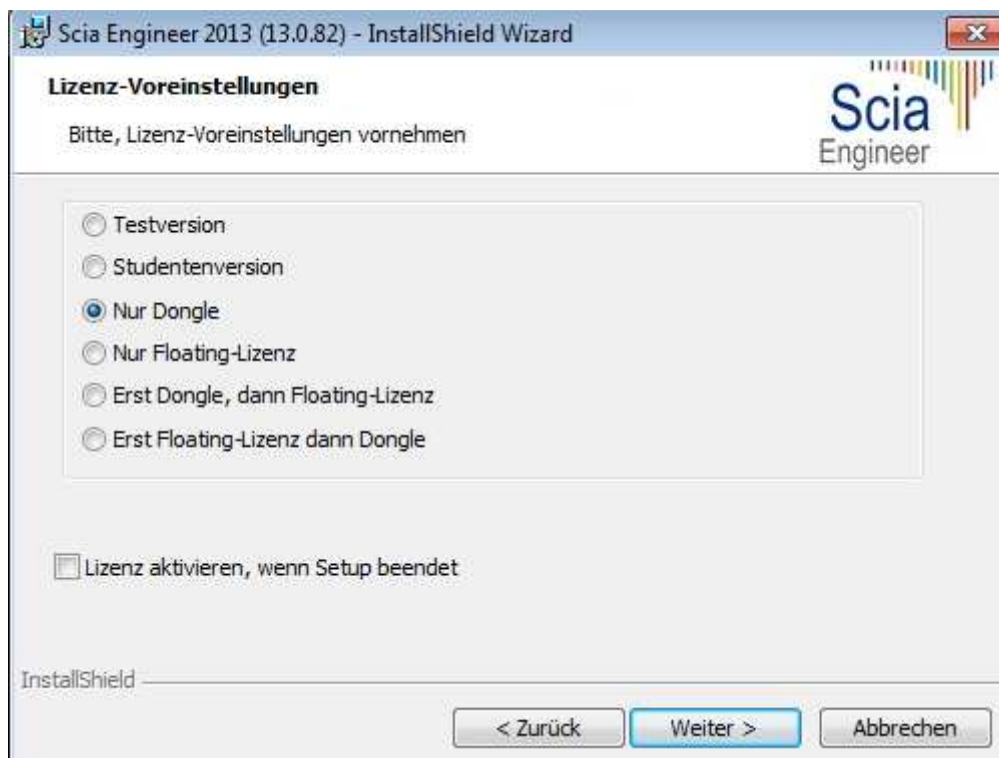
Scia Engineer 2013 (13.0.82) - InstallShield Wizard

Lizenz-Voreinstellungen

Bitte, Lizenz-Voreinstellungen vornehmen

Scia Engineer

Testversion

Studentenversion

Nur Dongle

Nur Floating-Lizenz

Erst Dongle, dann Floating-Lizenz

Erst Floating-Lizenz dann Dongle

Lizenz aktivieren, wenn Setup beendet

InstallShield

< Zurück

Weiter >

Abbrechen